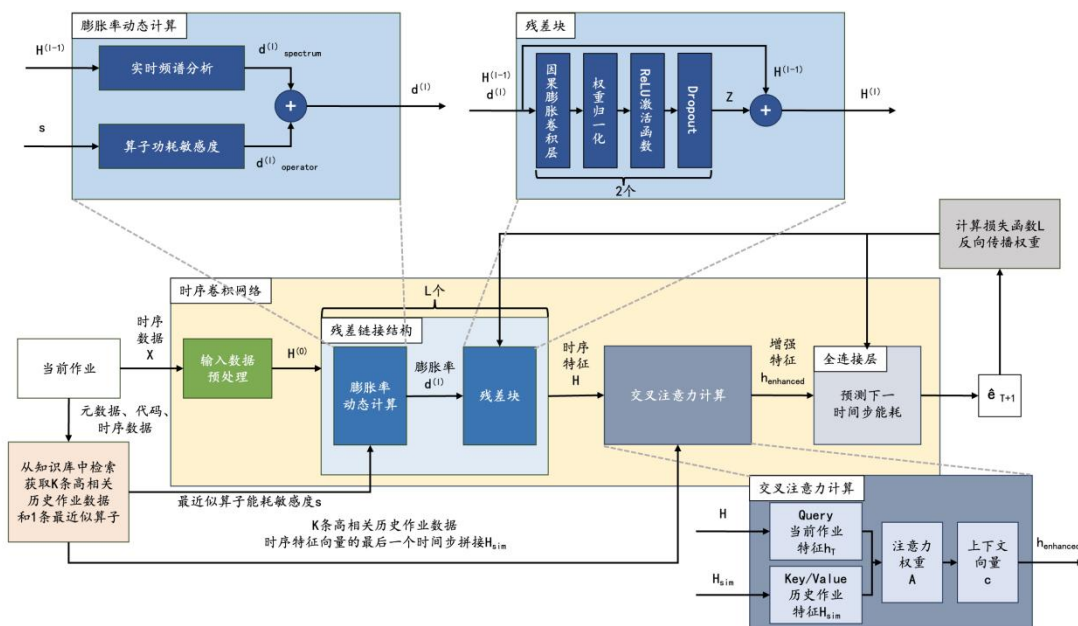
膨胀率动态计算

$H^{(l-1)}$

实时频谱分析

$d^{(l)}_{spectrum}$

s

算子功耗敏感度

$d^{(l)}_{operator}$

+

$d^{(l)}$

残差块

$H^{(l-1)}$
$d^{(l)}$

因果膨胀卷积层

权重归一化

ReLU激活函数

Dropout

Z

$H^{(l-1)}$

+

$H^{(l)}$

2个

计算损失函数L
反向传播权重

时序卷积网络

L个

残差链接结构

时序数据 X

当前作业

输入数据预处理

$H^{(0)}$

膨胀率动态计算

膨胀率 $d^{(l)}$

残差块

时序特征 H

交叉注意力计算

增强特征 $h_{enhanced}$

全连接层

预测下一时间步能耗

$\hat{e}_{T+1}$

元数据、代码、时序数据

从知识库中检索获取K条高相关历史作业数据和1条最近似算子

最近似算子能耗敏感度s

K条高相关历史作业数据
时序特征向量的最后一个时间步拼接$H_{sim}$

交叉注意力计算

H

Query
当前作业特征$h_T$

$H_{sim}$

Key/Value
历史作业特征$H_{sim}$

注意力权重 A

上下文向量 c

$h_{enhanced}$